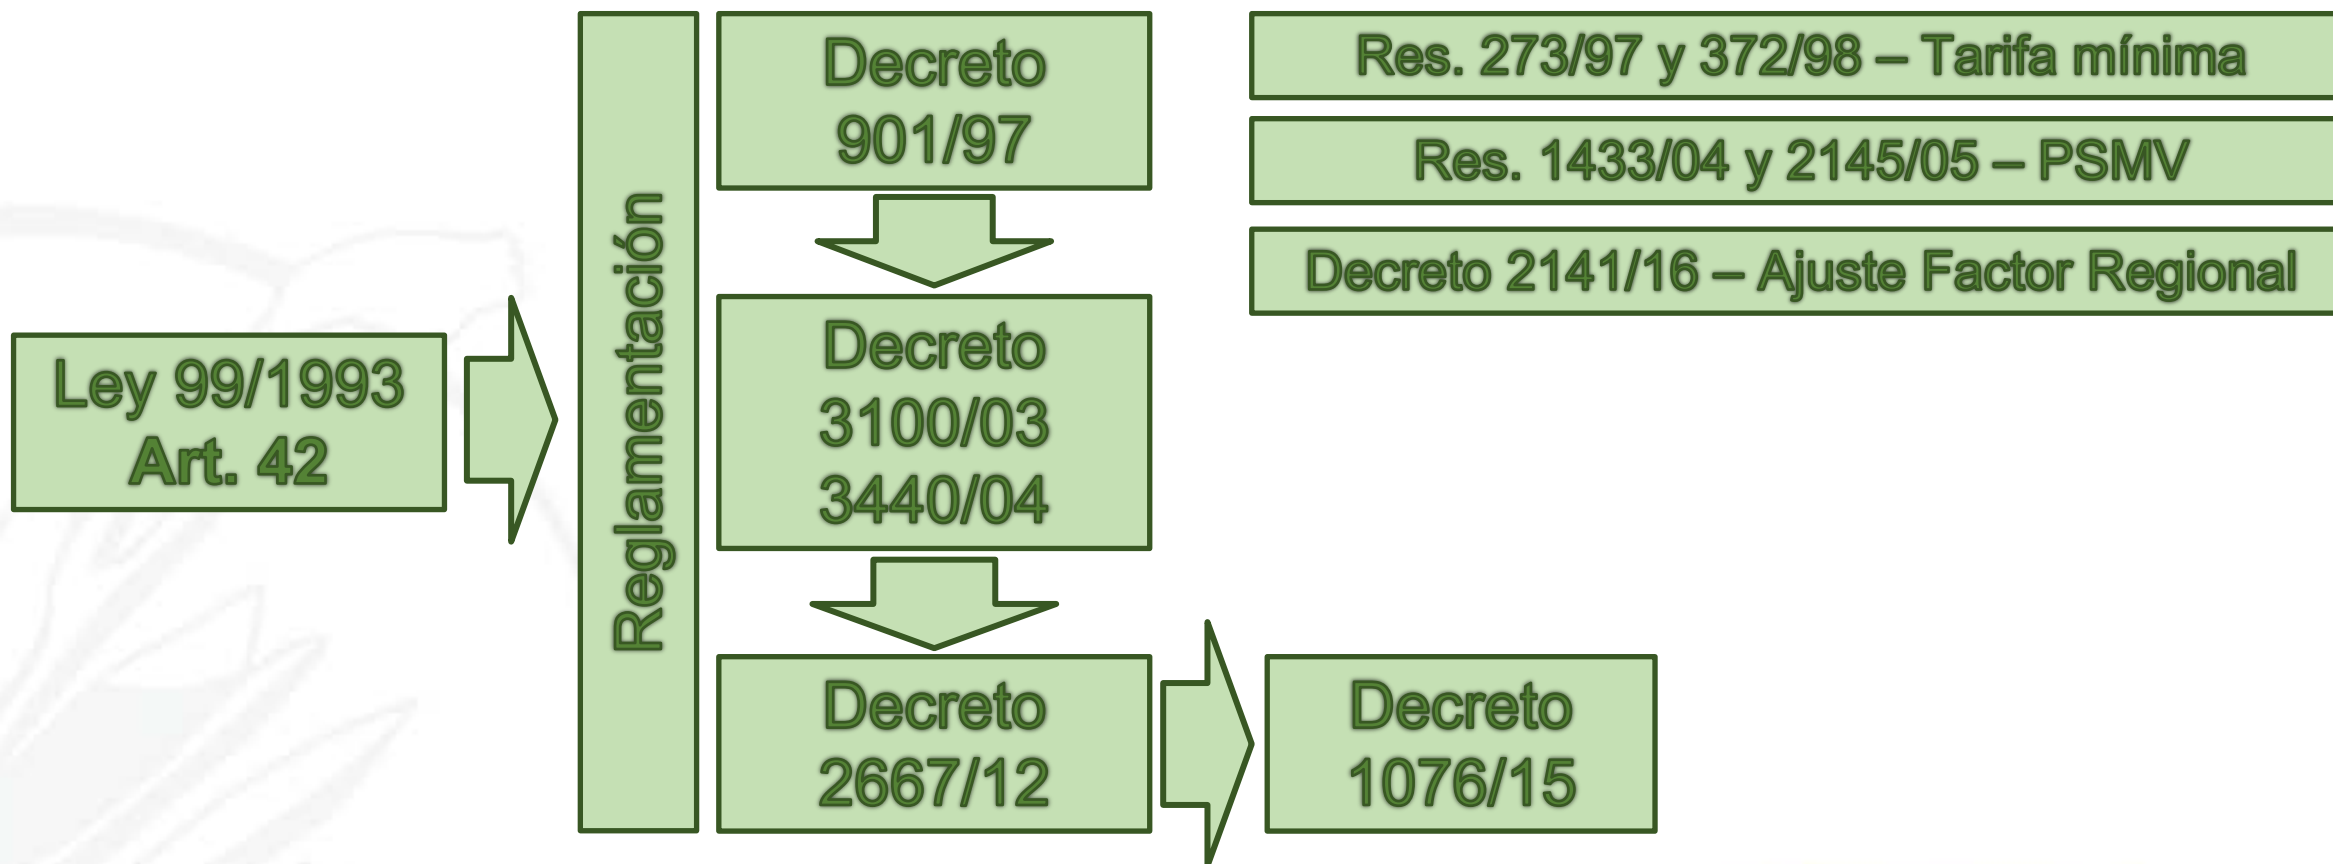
Ley 99/1993
Art. 42

Reglamentación

Decreto
901/97

Decreto
3100/03
3440/04

Decreto
2667/12

Decreto
1076/15

Res. 273/97 y 372/98 – Tarifa mínima

Res. 1433/04 y 2145/05 – PSMV

Decreto 2141/16 – Ajuste Factor Regional